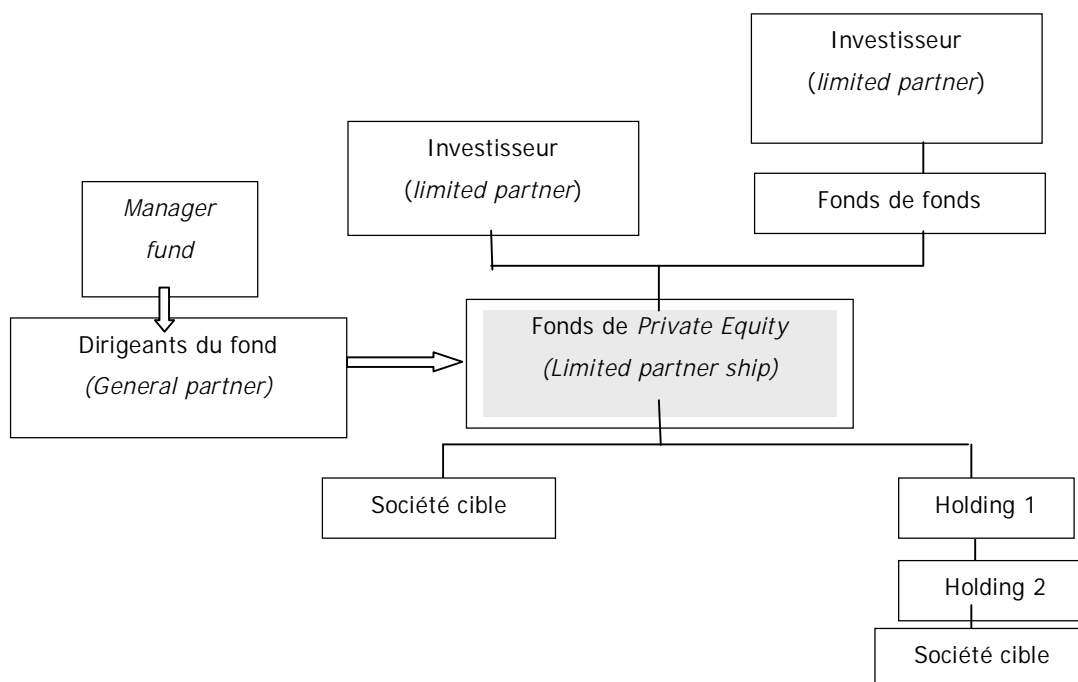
Investisseur
(limited partner)

Investisseur
(limited partner)

Fonds de fonds

Manager
fund

Dirigeants du fond
(General partner)

Fonds de Private Equity
(Limited partner ship)

Société cible

Holding 1

Holding 2

Société cible